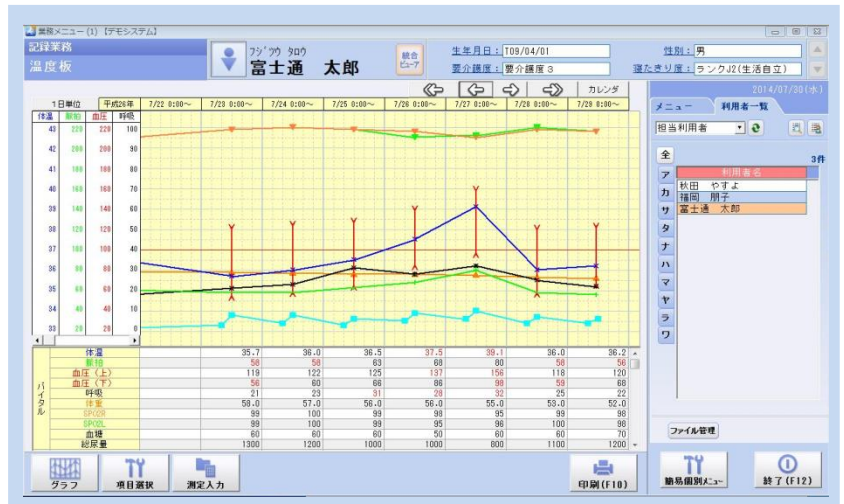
業務メニュー (1) 【デモシステム】

記録業務
温度板

フジツウ タロウ
富士通 太郎

統合ビューア

生年月日：T09/04/01
要介護度：要介護度３

性別：男
寝たきり度：ランクJ2(生活自立)

カレンダ

2014/07/30(水)

メニュー
利用者一覧

担当利用者

全
ア
カ
サ
タ
ナ
ハ
マ
ヤ
ラ
ワ

3件

利用者名
秋田 やすよ
福岡 朋子
富士通 太郎

1日単位
平成26年
7/22 0:00～
7/23 0:00～
7/24 0:00～
7/25 0:00～
7/26 0:00～
7/27 0:00～
7/28 0:00～
7/29 0:00～

| 体温 | 脈拍 | 血圧 | 呼吸 |
|---|---|---|---|
| 43 | 220 | 220 | 100 |
| 42 | 200 | 200 | 90 |
| 41 | 180 | 180 | 80 |
| 40 | 160 | 160 | 70 |
| 39 | 140 | 140 | 60 |
| 38 | 120 | 120 | 50 |
| 37 | 100 | 100 | 40 |
| 36 | 80 | 80 | 30 |
| 35 | 60 | 60 | 20 |
| 34 | 40 | 40 | 10 |
| 33 | 20 | 20 | 0 |

バイタル

| | | | | | | | |
|---|---|---|---|---|---|---|---|
| 体温 | 35.7 | 36.0 | 36.5 | 37.5 | 39.1 | 36.0 | 36.2 |
| 脈拍 | 58 | 58 | 63 | 68 | 80 | 58 | 58 |
| 血圧（上） | 119 | 122 | 125 | 137 | 156 | 118 | 120 |
| 血圧（下） | 56 | 60 | 66 | 86 | 98 | 59 | 68 |
| 呼吸 | 21 | 23 | 31 | 28 | 32 | 25 | 22 |
| 体重 | 58.0 | 57.0 | 56.0 | 56.0 | 55.0 | 53.0 | 52.0 |
| SPO2R | 99 | 100 | 99 | 98 | 95 | 99 | 98 |
| SPO2L | 99 | 100 | 99 | 95 | 96 | 100 | 98 |
| 血糖 | 60 | 60 | 60 | 50 | 60 | 60 | 70 |
| 総尿量 | 1300 | 1200 | 1000 | 1000 | 800 | 1100 | 1200 |

ファイル管理

グラフ
項目選択
測定入力
印刷(F10)
簡易個別メニュー
終了(F12)